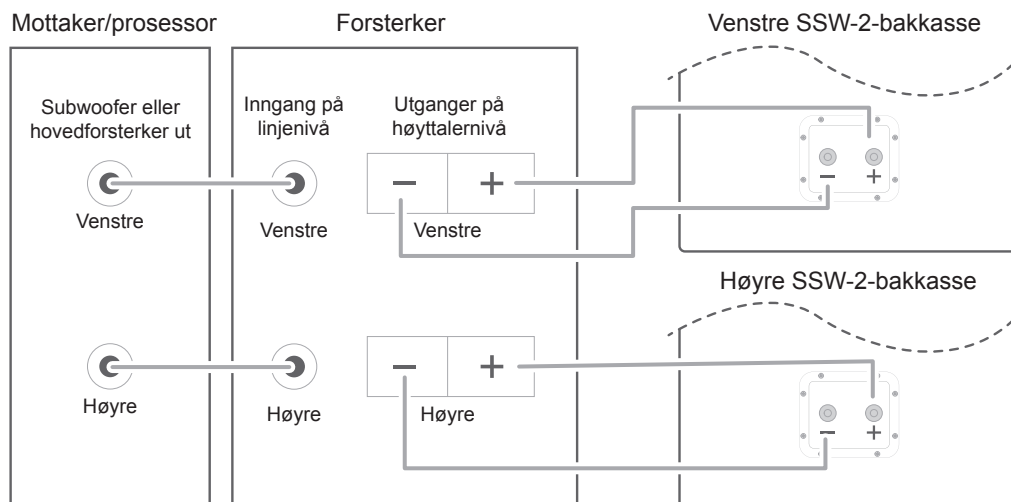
Mottaker/prosessor

Forsterker

Venstre SSW-2-bakkasse

Subwoofer eller hovedforsterker ut

Inngang på linjenivå

Utganger på høyttalernivå

−

+

−

+

Venstre

Venstre

Venstre

Høyre SSW-2-bakkasse

−

+

−

+

Høyre

Høyre

Høyre